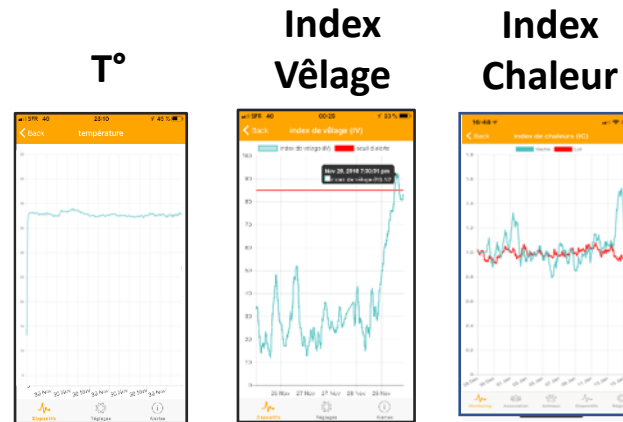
T°

Index Vêlage

Index Chaleur

SFR 4G 23:10 45 %
Back température
Dispositifs Réglages Alertes

SFR 4G 00:25 93 %
Back index de vêlage (IV)
index de vêlage (IV) seuil d'alerte
Nov 28, 2018 7:30:51 pm
index de vêlage (IV): 8.7
26 Nov 27 Nov 28 Nov
Dispositifs Réglages Alertes

16:48
Back index de chaleurs (IC)